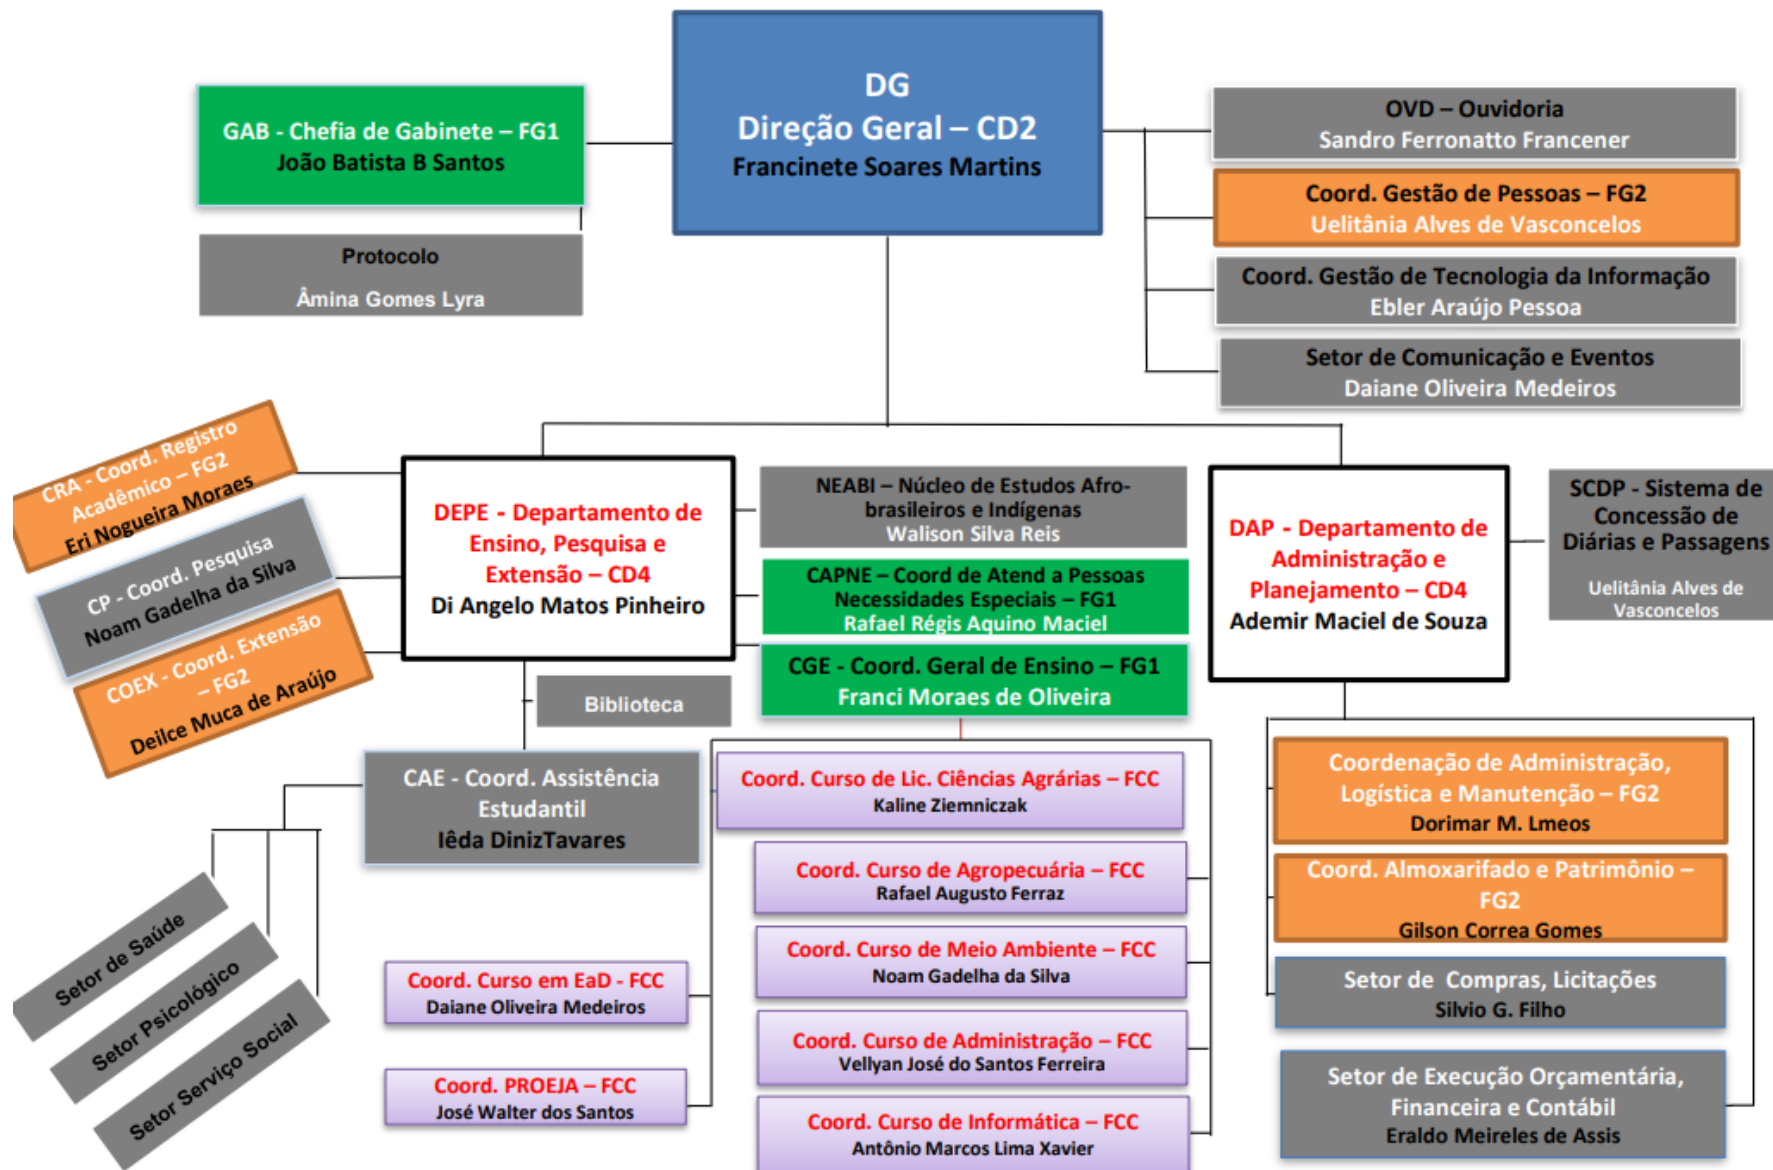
DG
Direção Geral – CD2
Francinete Soares Martins

GAB - Chefia de Gabinete – FG1
João Batista B Santos

Protocolo
Âmina Gomes Lyra

OVD – Ouvidoria
Sandro Ferronatto Francener

Coord. Gestão de Pessoas – FG2
Uelitânia Alves de Vasconcelos

Coord. Gestão de Tecnologia da Informação
Ebler Araújo Pessoa

Setor de Comunicação e Eventos
Daiane Oliveira Medeiros

CRA - Coord. Registro Acadêmico – FG2
Eri Nogueira Moraes

CP - Coord. Pesquisa
Noam Gadelha da Silva

COEX - Coord. Extensão – FG2
Deilce Muca de Araújo

DEPE - Departamento de Ensino, Pesquisa e Extensão – CD4
Di Angelo Matos Pinheiro

NEABI – Núcleo de Estudos Afro-brasileiros e Indígenas
Walison Silva Reis

CAPNE – Coord de Atend a Pessoas Necessidades Especiais – FG1
Rafael Régis Aquino Maciel

CGE - Coord. Geral de Ensino – FG1
Franci Moraes de Oliveira

DAP - Departamento de Administração e Planejamento – CD4
Ademir Maciel de Souza

SCDP - Sistema de Concessão de Diárias e Passagens
Uelitânia Alves de Vasconcelos

Biblioteca

CAE - Coord. Assistência Estudantil
Iêda DinizTavares

Setor de Saúde
Setor Psicológico
Setor Serviço Social

Coord. Curso de Lic. Ciências Agrárias – FCC
Kaline Ziemniczak

Coord. Curso de Agropecuária – FCC
Rafael Augusto Ferraz

Coord. Curso de Meio Ambiente – FCC
Noam Gadelha da Silva

Coord. Curso de Administração – FCC
Vellyan José do Santos Ferreira

Coord. Curso de Informática – FCC
Antônio Marcos Lima Xavier

Coord. Curso em EaD - FCC
Daiane Oliveira Medeiros

Coord. PROEJA – FCC
José Walter dos Santos

Coordenação de Administração, Logística e Manutenção – FG2
Dorimar M. Lmeos

Coord. Almoxarifado e Patrimônio – FG2
Gilson Correa Gomes

Setor de Compras, Licitações
Silvio G. Filho

Setor de Execução Orçamentária, Financeira e Contábil
Eraldo Meireles de Assis